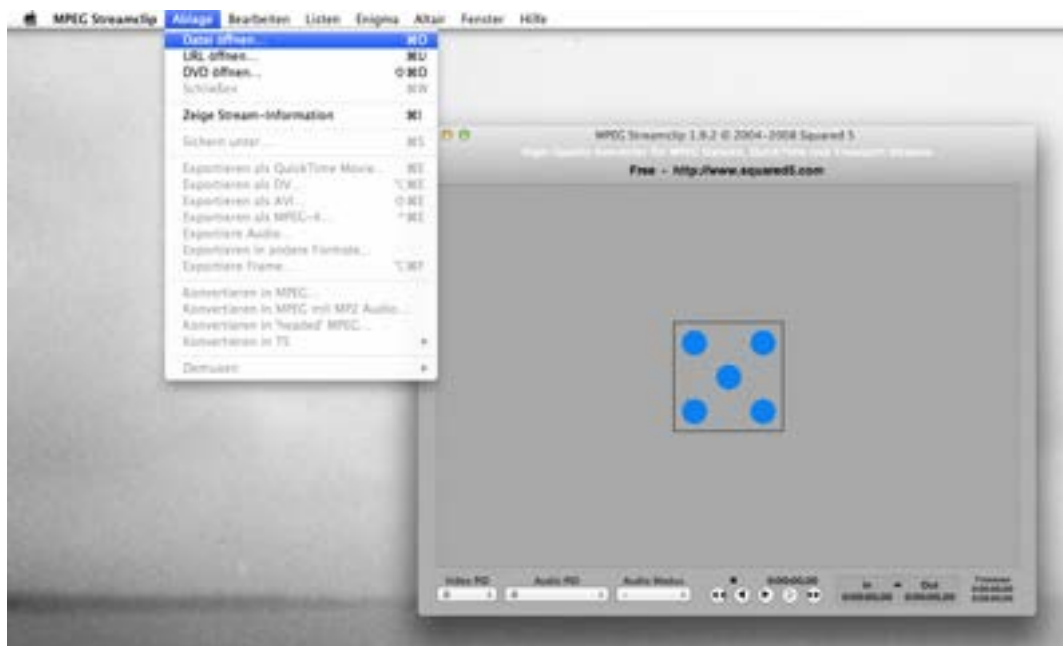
MPEG Streamclip Ablage Bearbeiten Listen Enigma Altair Fenster Hilfe

Datei öffnen... ⌘O
URL öffnen... ⌘U
DVD öffnen... ⇧⌘D
Schließen ⌘W
Zeige Stream-Information ⌘I
Sichern unter... ⌘S
Exportieren als QuickTime Movie... ⌘E
Exportieren als DV... ⌥⌘E
Exportieren als AVI... ⇧⌘E
Exportieren als MPEG-4... ^⌘E
Exportiere Audio...
Exportieren in andere Formate...
Exportiere Frame... ⌥⌘F
Konvertieren in MPEG...
Konvertieren in MPEG mit MP2 Audio...
Konvertieren in "headed" MPEG...
Konvertieren in TS
Demuxen

MPEG Streamclip 1.9.2 © 2004-2008 Squared 5
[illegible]
Free - http://www.squared5.com

Video PID
Audio PID
Audio Modus
0:00:00.00
In
Out
0:00:00.00
0:00:00.00
Timecode
0:00:00.00
0:00:00.00